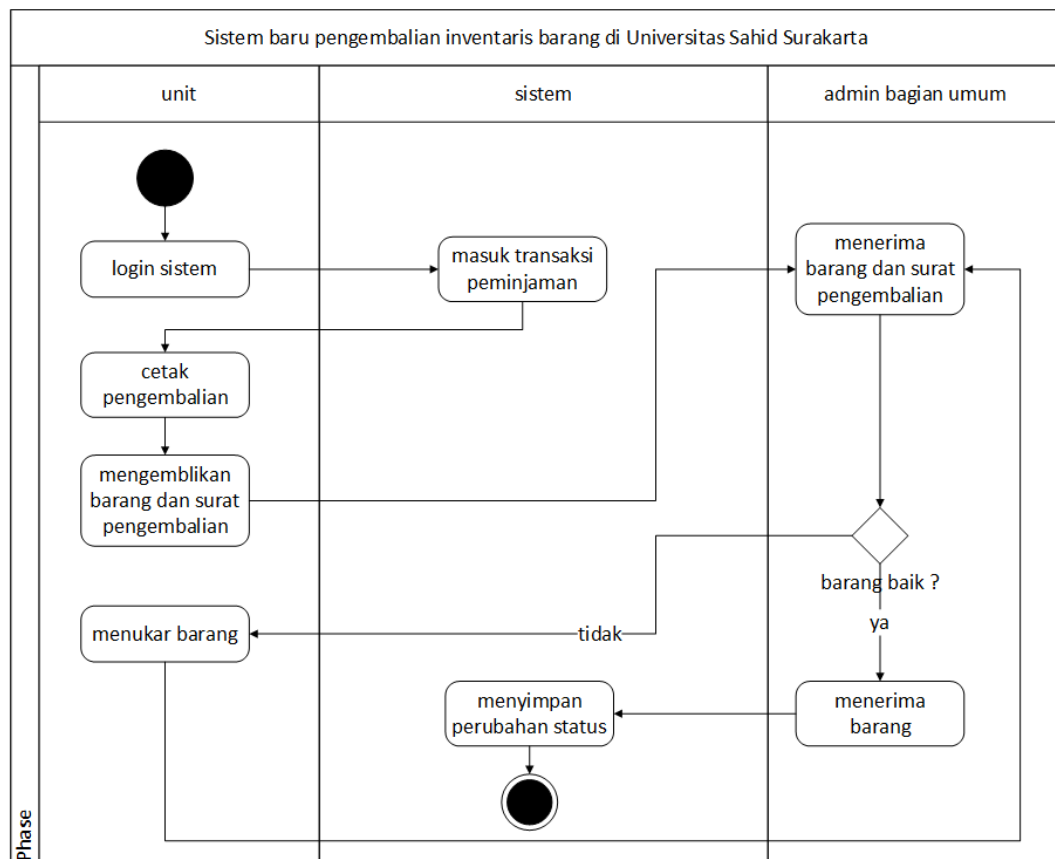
Sistem baru pengembalian inventaris barang di Universitas Sahid Surakarta

unit

sistem

admin bagian umum

login sistem

masuk transaksi peminjaman

menerima barang dan surat pengembalian

cetak pengembalian

mengemblikan barang dan surat pengembalian

barang baik ?

menukar barang

tidak

ya

menyimpan perubahan status

menerima barang

Phase